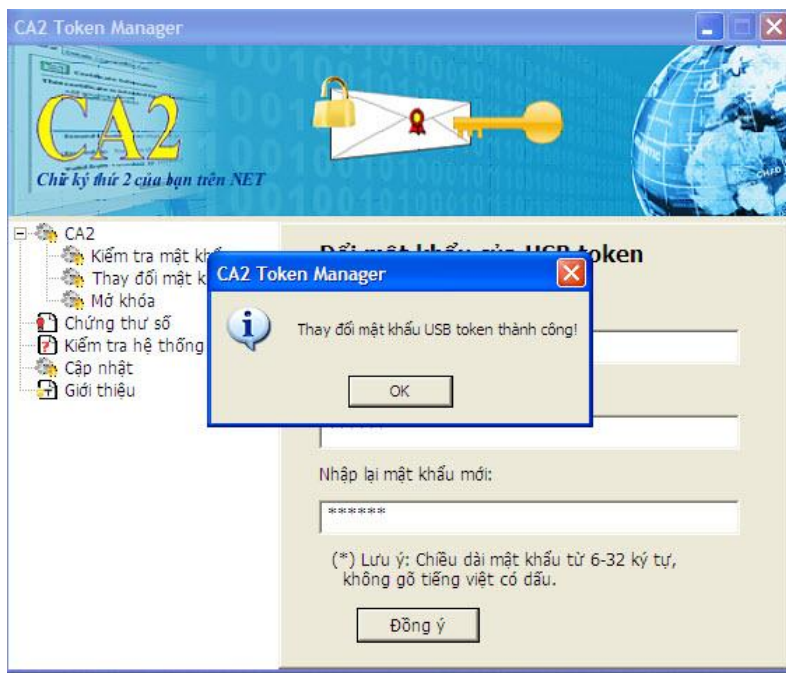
CA2 Token Manager

CA2

Chữ ký thứ 2 của bạn trên NET

CA2
Kiểm tra mật kh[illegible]
Thay đổi mật k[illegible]
Mở khóa
Chứng thư số
Kiểm tra hệ thống
Cập nhật
Giới thiệu

Đổi mật khẩu của USB token

CA2 Token Manager

Thay đổi mật khẩu USB token thành công!

OK

Nhập lại mật khẩu mới:

******

(*) Lưu ý: Chiều dài mật khẩu từ 6-32 ký tự, không gõ tiếng việt có dấu.

Đồng ý